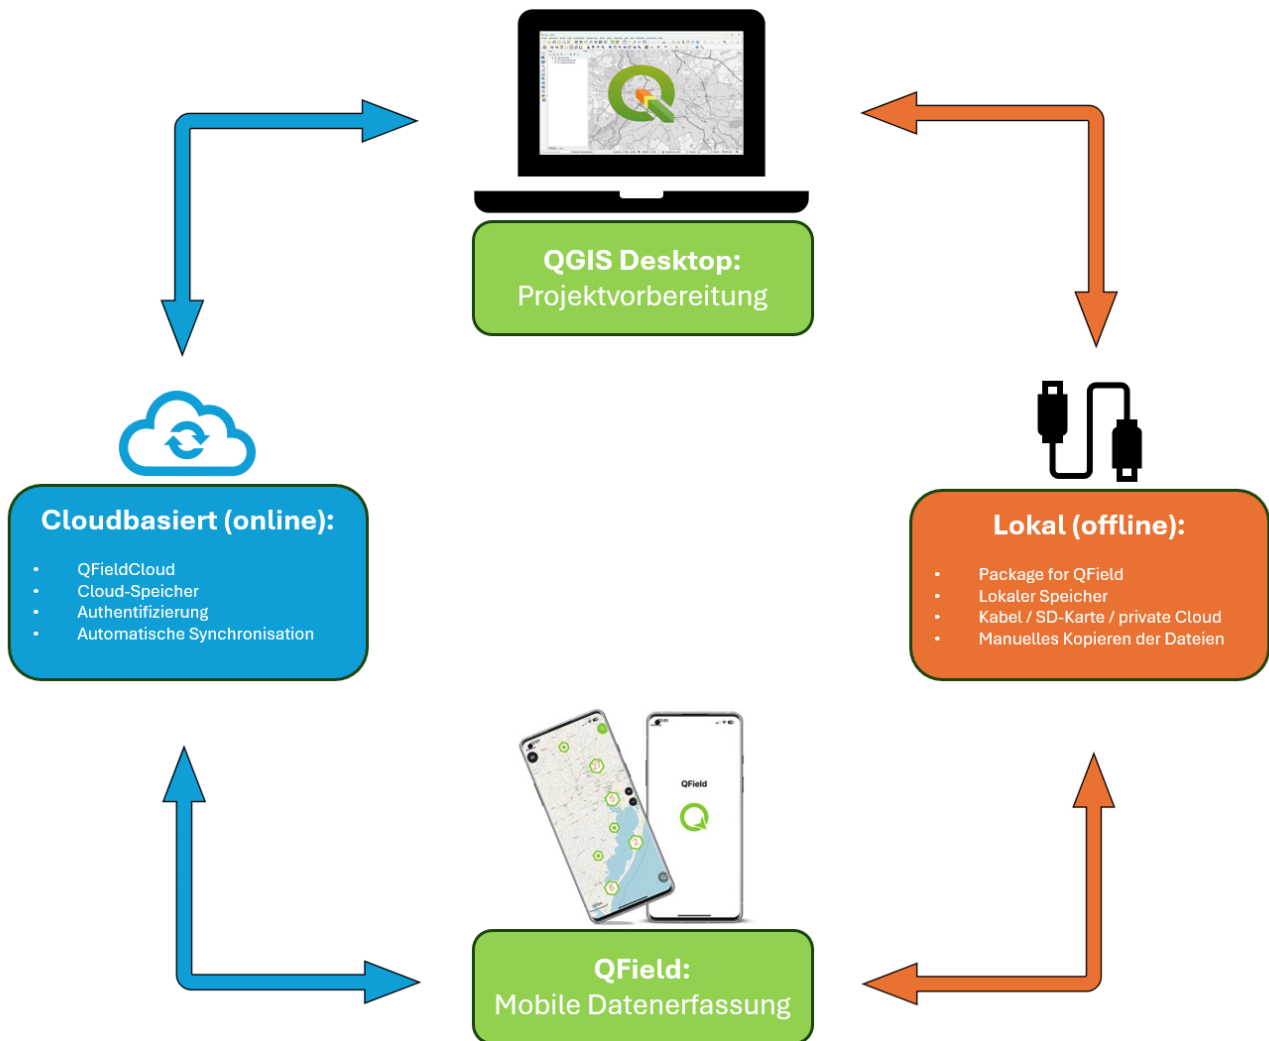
QGIS Desktop:
Projektvorbereitung

Cloudbasiert (online):

- QFieldCloud
- Cloud-Speicher
- Authentifizierung
- Automatische Synchronisation

Lokal (offline):

- Package for QField
- Lokaler Speicher
- Kabel / SD-Karte / private Cloud
- Manuelles Kopieren der Dateien

QField

QField:
Mobile Datenerfassung